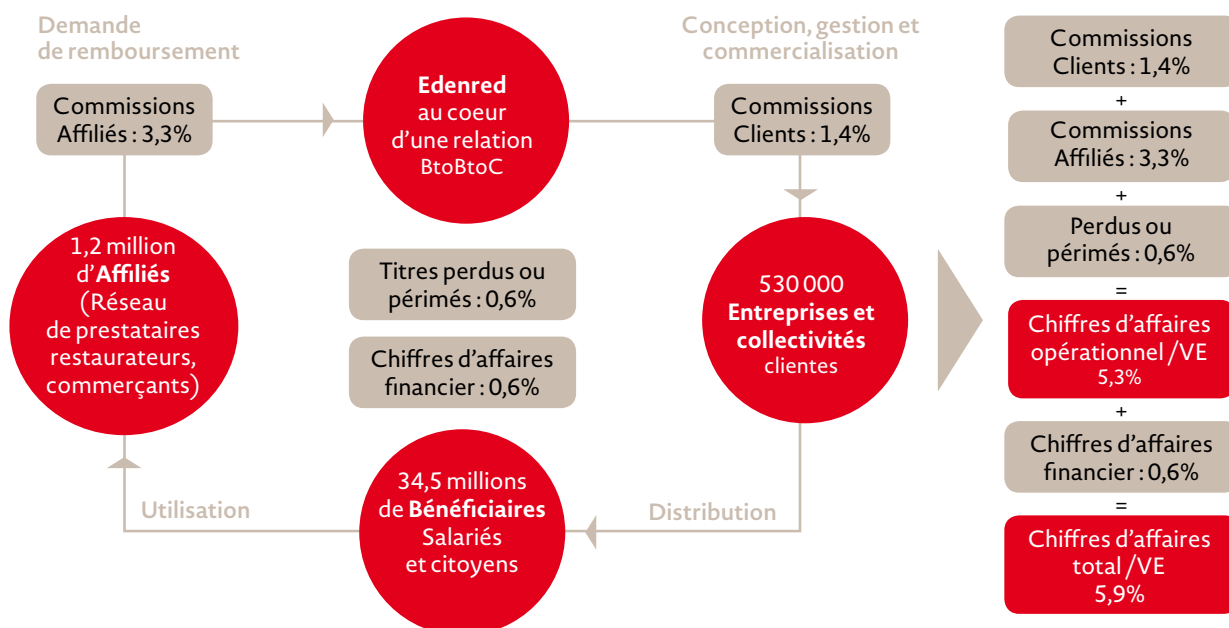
Demande de remboursement

Commissions Affiliés : 3,3%

Edenred au coeur d'une relation BtoBtoC

Conception, gestion et commercialisation

Commissions Clients : 1,4%

1,2 million d'Affiliés (Réseau de prestataires restaurateurs, commerçants)

Titres perdus ou périmés : 0,6%

Chiffres d'affaires financier : 0,6%

530 000 Entreprises et collectivités clientes

34,5 millions de Bénéficiaires Salariés et citoyens

Utilisation

Distribution

Commissions Clients : 1,4%

+

Commissions Affiliés : 3,3%

+

Perdus ou périmés : 0,6%

=

Chiffres d'affaires opérationnel /VE 5,3%

+

Chiffres d'affaires financier : 0,6%

=

Chiffres d'affaires total /VE 5,9%